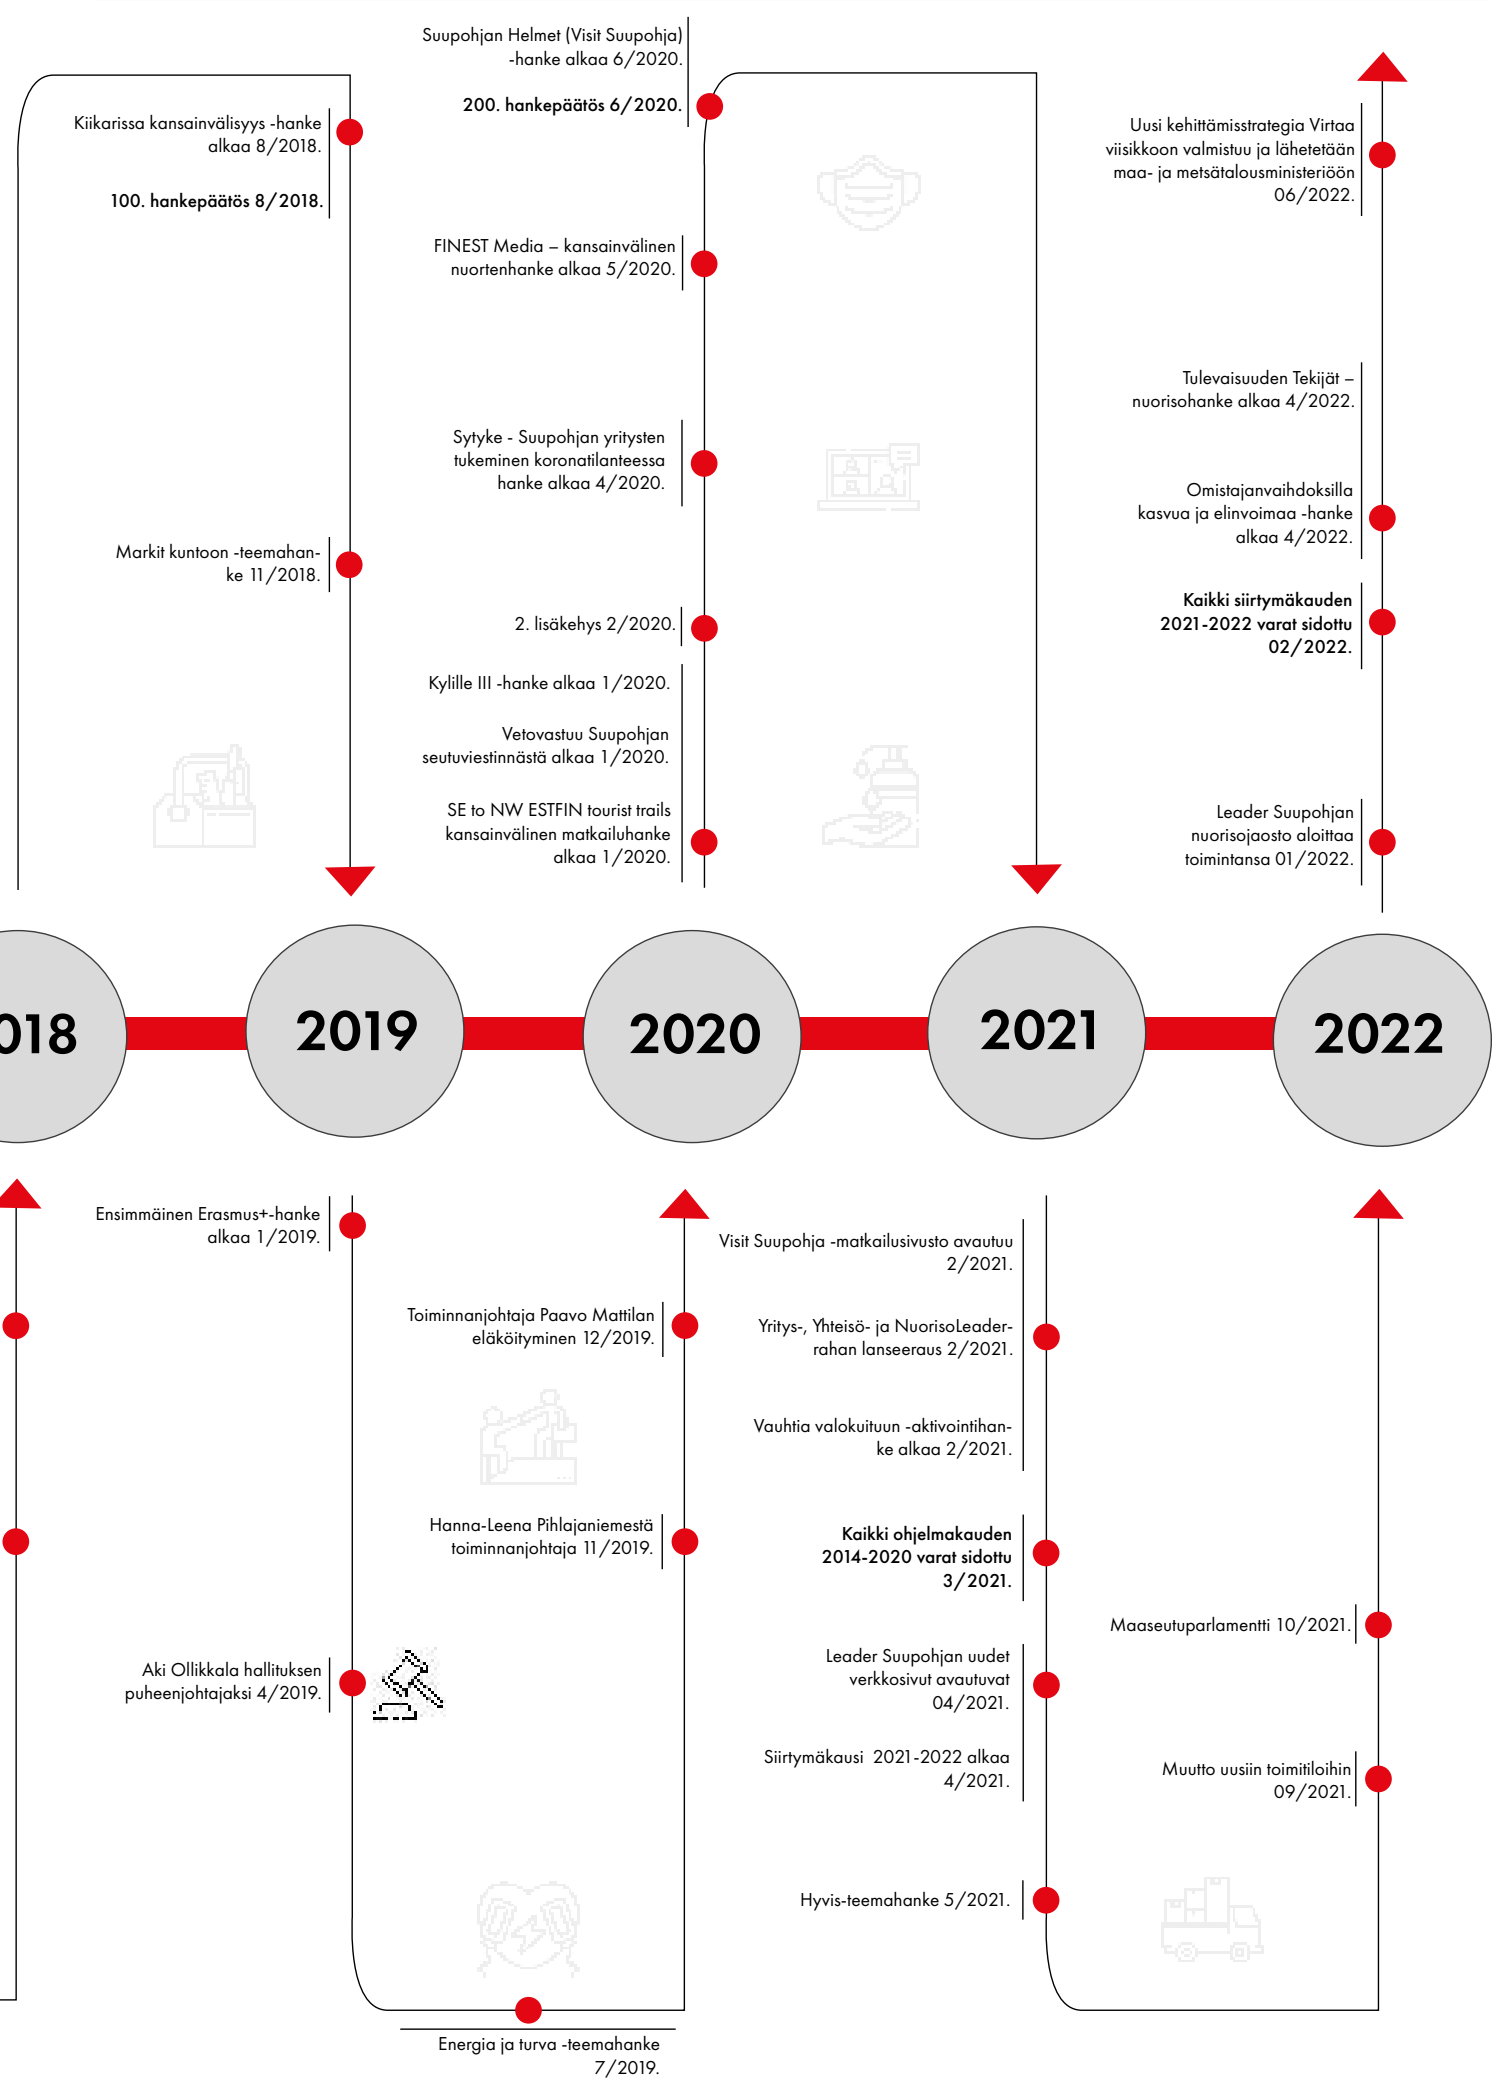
Kiikarissa kansainvälisyys -hanke alkaa 8/2018.

100. hankepäätös 8/2018.

Markit kuntoon -teemahanke 11/2018.

Suupohjan Helmet (Visit Suupohja) -hanke alkaa 6/2020.

200. hankepäätös 6/2020.

FINEST Media – kansainvälinen nuortenhanke alkaa 5/2020.

Sytyke - Suupohjan yritysten tukeminen koronatilanteessa hanke alkaa 4/2020.

2. lisäkehys 2/2020.

Kylille III -hanke alkaa 1/2020.

Vetovastuu Suupohjan seutuviestinnästä alkaa 1/2020.

SE to NW ESTFIN tourist trails kansainvälinen matkailuhanke alkaa 1/2020.

Uusi kehittämisstrategia Virtaa viisikkoon valmistuu ja lähetetään maa- ja metsätalousministeriöön 06/2022.

Tulevaisuuden Tekijät – nuorisohanke alkaa 4/2022.

Omistajanvaihdoksilla kasvua ja elinvoimaa -hanke alkaa 4/2022.

Kaikki siirtymäkauden 2021-2022 varat sidottu 02/2022.

Leader Suupohjan nuorisojaosto aloittaa toimintansa 01/2022.

018

2019

2020

2021

2022

Ensimmäinen Erasmus+-hanke alkaa 1/2019.

Toiminnanjohtaja Paavo Mattilan eläköityminen 12/2019.

Hanna-Leena Pihlajaniemestä toiminnanjohtaja 11/2019.

Aki Ollikkala hallituksen puheenjohtajaksi 4/2019.

Energia ja turva -teemahanke 7/2019.

Visit Suupohja -matkailusivusto avautuu 2/2021.

Yritys-, Yhteisö- ja NuorisoLeader-rahan lanseeraus 2/2021.

Vauhtia valokuituun -aktivointihanke alkaa 2/2021.

Kaikki ohjelmakauden 2014-2020 varat sidottu 3/2021.

Leader Suupohjan uudet verkkosivut avautuvat 04/2021.

Siirtymäkausi 2021-2022 alkaa 4/2021.

Hyvis-teemahanke 5/2021.

Maaseutuparlamentti 10/2021.

Muutto uusiin toimitiloihin 09/2021.